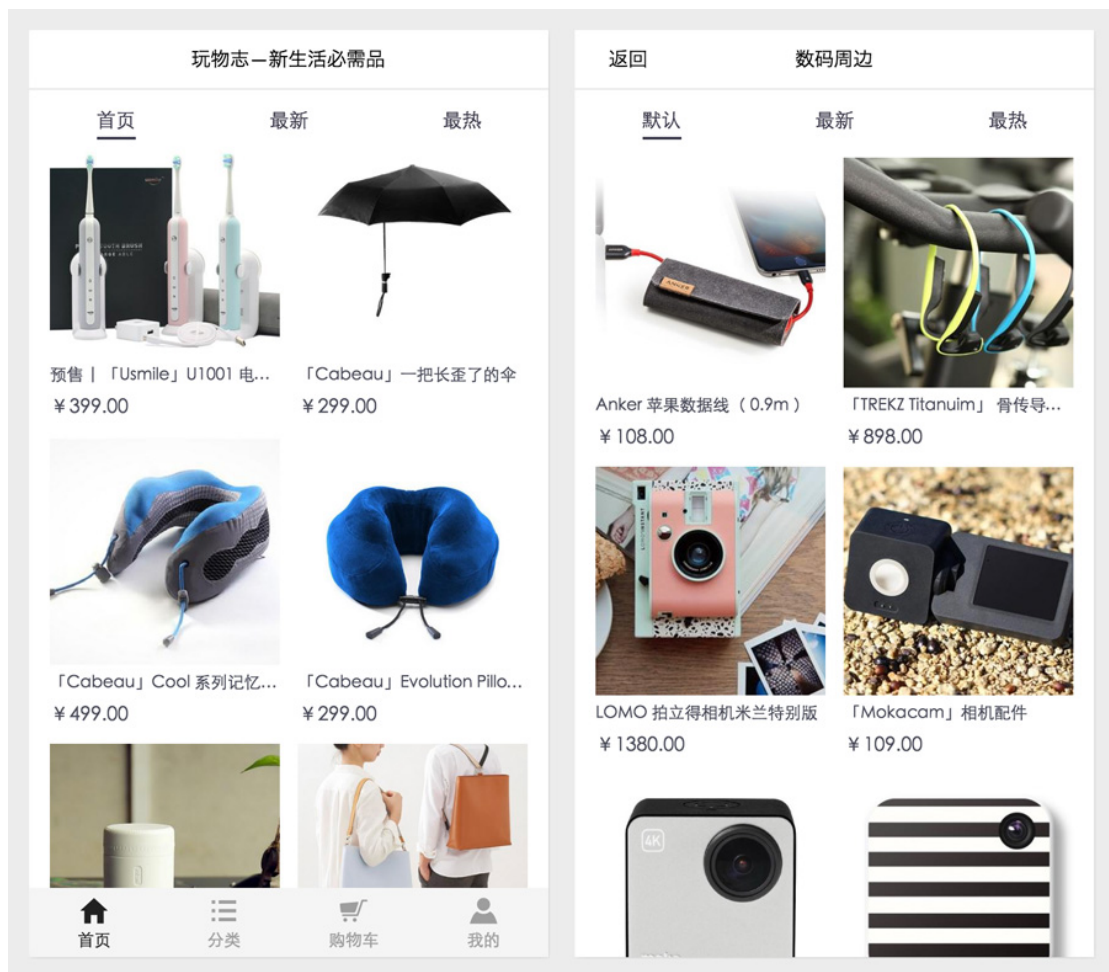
玩物志—新生活必需品

首页 最新 最热

预售 | 「Usmile」U1001 电...
￥399.00

「Cabeau」一把长歪了的伞
￥299.00

「Cabeau」Cool 系列记忆...
￥499.00

「Cabeau」Evolution Pillo...
￥299.00

首页 分类 购物车 我的

返回 数码周边

默认 最新 最热

Anker 苹果数据线（0.9m）
￥108.00

「TREKZ Titanuim」 骨传导...
￥898.00

LOMO 拍立得相机米兰特别版
￥1380.00

「Mokacam」相机配件
￥109.00